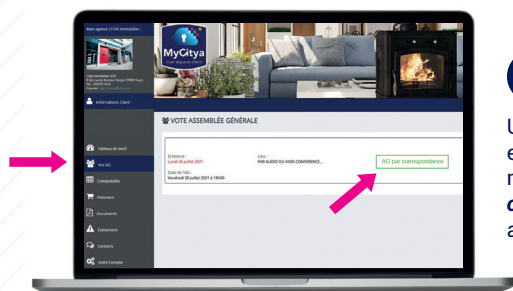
Mon agence CITYA immobilier :

Citya Immobilier SCB
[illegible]

MyCitya
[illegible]

Informations Client :

Tableau de bord

Vos AG

Comptabilités

Paiement

Documents

Evénement

Contacts

Votre Compte

VOTE ASSEMBLÉE GÉNÉRALE

Echéance :
Lundi 26 juillet 2021

Lieu :
PAR AUDIO OU VISIO CONFERENCE...

Date de l'AG :
Vendredi 30 juillet 2021 à 19h00

AG par correspondance

U
e
n
c
a